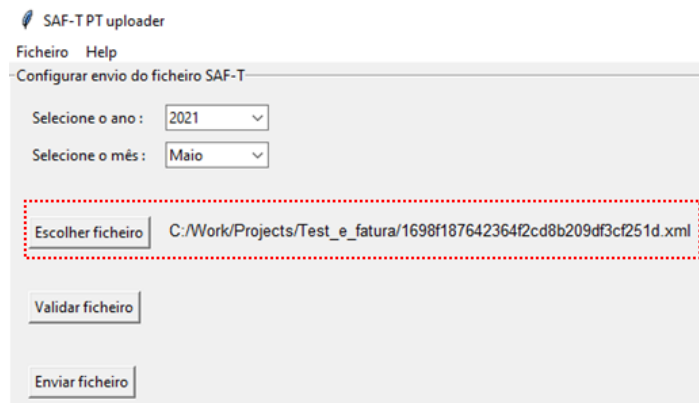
SAF-T PT uploader

Ficheiro Help

Configurar envio do ficheiro SAF-T

Selecione o ano : 2021

Selecione o mês : Maio

Escolher ficheiro C:/Work/Projects/Test_e_fatura/1698f187642364f2cd8b209df3cf251d.xml

Validar ficheiro

Enviar ficheiro